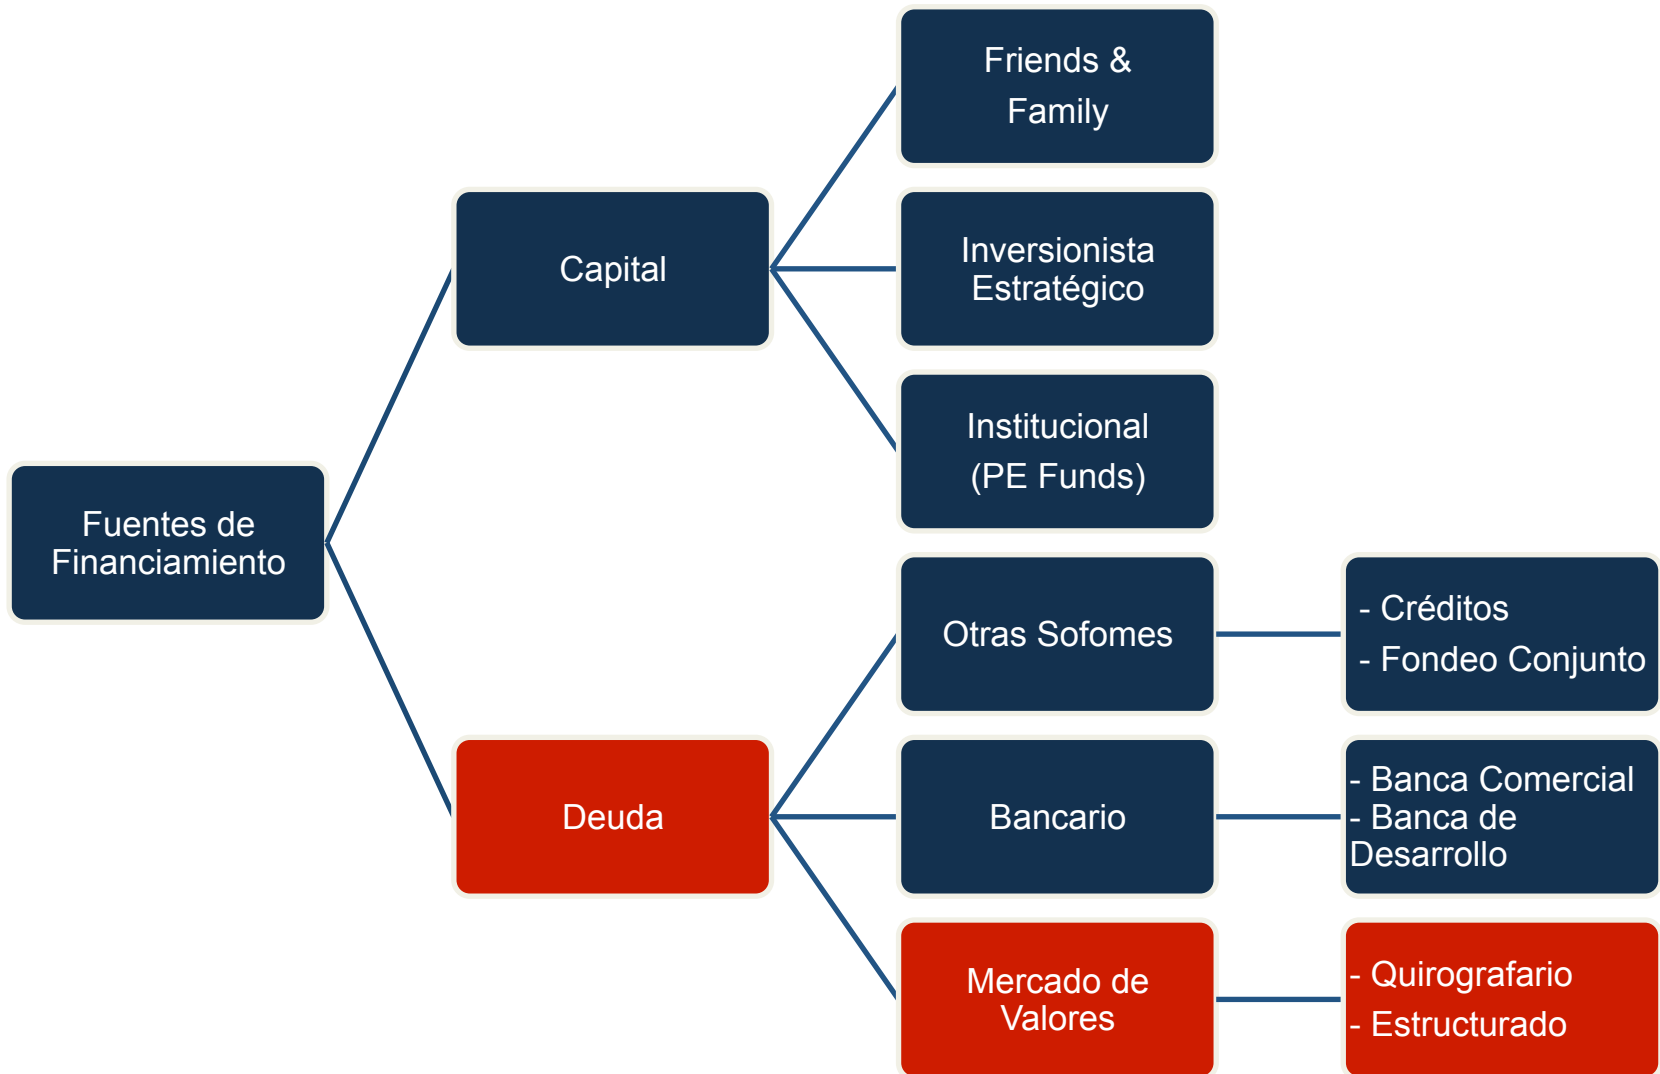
Fuentes de Financiamiento

Capital

Friends & Family

Inversionista Estratégico

Institucional (PE Funds)

Deuda

Otras Sofomes

- Créditos
- Fondeo Conjunto

Bancario

- Banca Comercial
- Banca de Desarrollo

Mercado de Valores

- Quirografario
- Estructurado